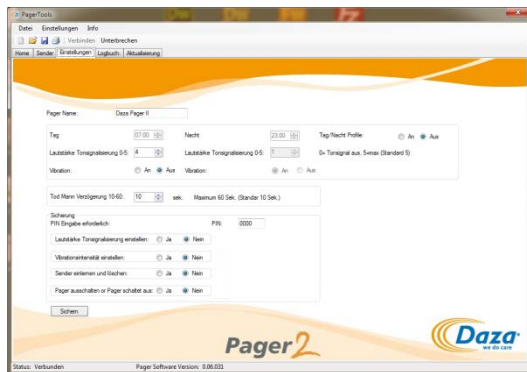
PagerTools

Datei Einstellungen Info

Verbinden Unterbrechen

Home Sender Einstellungen Logbuch Aktualisierung

Pager Name: Daza Pager II

Tag: 07:00 Nacht: 23:00 Tag/Nacht Profile: An Aus

Lautstärke Tonsignalisierung 0-5: 4 Lautstärke Tonsignalisierung 0-5: 1 0= Tonsignal aus, 5=max (Standard 5)

Vibration: An Aus Vibration: An Aus

Tod Mann Verzögerung 10-60: 10 sek. Maximum 60 Sek. (Standar 10 Sek.)

Sicherung

PIN Eingabe erforderlich: PIN: 0000

Lautstärke Tonsignalisierung einstellen: Ja Nein

Vibrationintensität einstellen: Ja Nein

Sender einlernen und löschen: Ja Nein

Pager ausschalten or Pager schaltet aus: Ja Nein

Sichern

Pager2

Daza we do care

Status: Verbunden Pager Software Version: 0.06.031